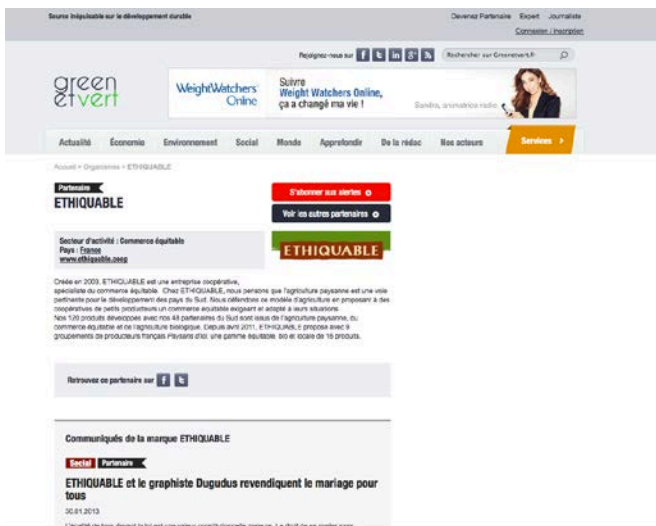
Source inépuisable sur le développement durable

Devenez Partenaire Expert Journaliste

Connexion / Inscription

Rejoignez-nous sur

Rechercher sur Greenetvert.fr

green et vert

WeightWatchers Online

Suivre Weight Watchers Online, ça a changé ma vie !

Sandra, animatrice radio

Actualité Économie Environnement Social Monde Approfondir De la rédac Nos acteurs Services

Accueil > Organismes > ETHIQUABLE

Partenaire

ETHIQUABLE

S'abonner aux alertes

Voir les autres partenaires

Secteur d'activité : Commerce équitable
Pays : France
www.ethiquable.coop

ETHIQUABLE

Créée en 2003, ETHIQUABLE est une entreprise coopérative, spécialiste du commerce équitable. Chez ETHIQUABLE, nous pensons que l'agriculture paysanne est une voie pertinente pour le développement des pays du Sud. Nous défendons ce modèle d'agriculture en proposant à des coopératives de petits producteurs un commerce équitable exigeant et adapté à leurs situations. Nos 120 produits développés avec nos 48 partenaires du Sud sont issus de l'agriculture paysanne, du commerce équitable et de l'agriculture biologique. Depuis avril 2011, ETHIQUABLE propose avec 9 groupements de producteurs français Paysans d'ici, une gamme équitable, bio et locale de 16 produits.

Retrouvez ce partenaire sur

Communiqués de la marque ETHIQUABLE

Social Partenaire

ETHIQUABLE et le graphiste Dugudus revendiquent le mariage pour tous

30.01.2013

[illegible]